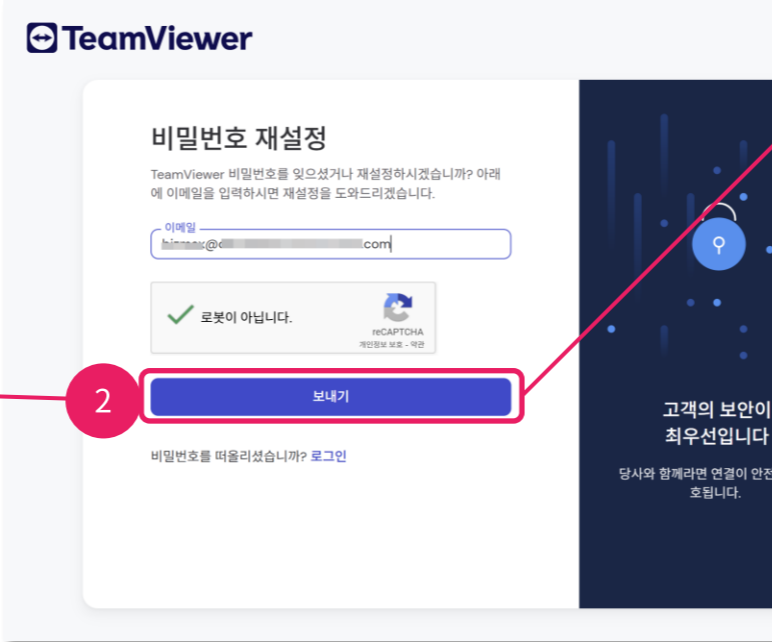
TeamViewer

비밀번호 재설정

TeamViewer 비밀번호를 잊으셨거나 재설정하시겠습니까? 아래에 이메일을 입력하시면 재설정을 도와드리겠습니다.

이메일
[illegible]@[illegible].com

로봇이 아닙니다.
reCAPTCHA
개인정보 보호 - 약관

2

보내기

비밀번호를 떠올리셨습니까? 로그인

고객의 보안이
최우선입니다

당사와 함께라면 연결이 안전
호됩니다.